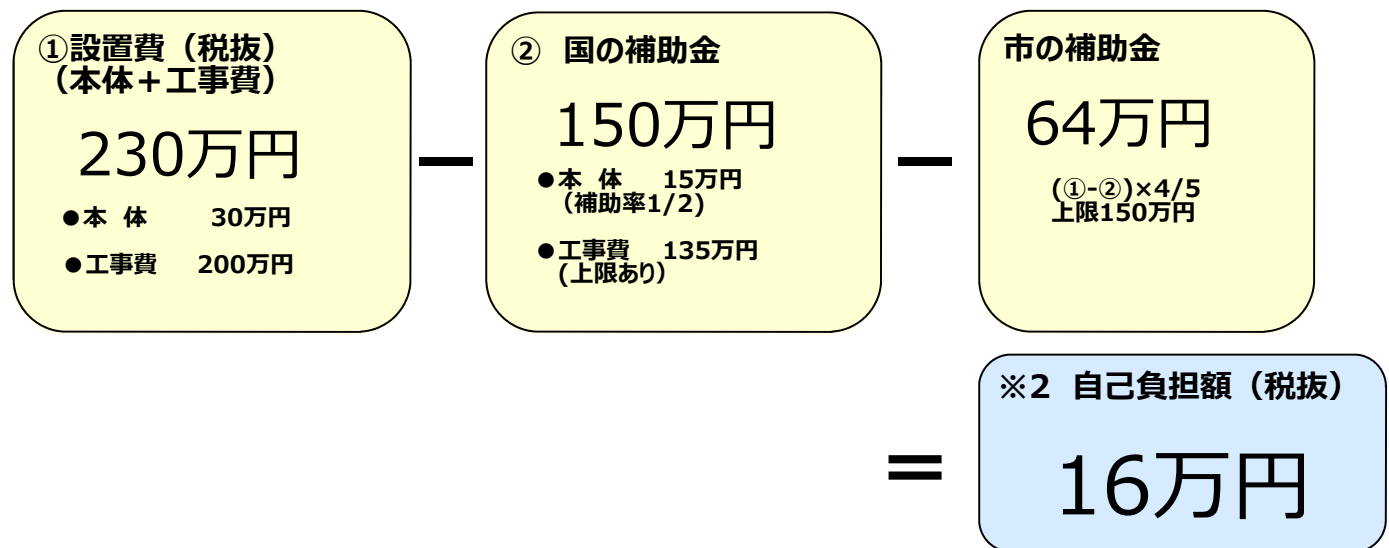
①設置費（税抜）
（本体＋工事費）

230万円

●本 体　30万円

●工事費　200万円

－

② 国の補助金

150万円

●本 体　15万円
（補助率1/2）

●工事費　135万円
（上限あり）

－

市の補助金

64万円

(①-②)×4/5
上限150万円

＝

※2 自己負担額（税抜）

16万円